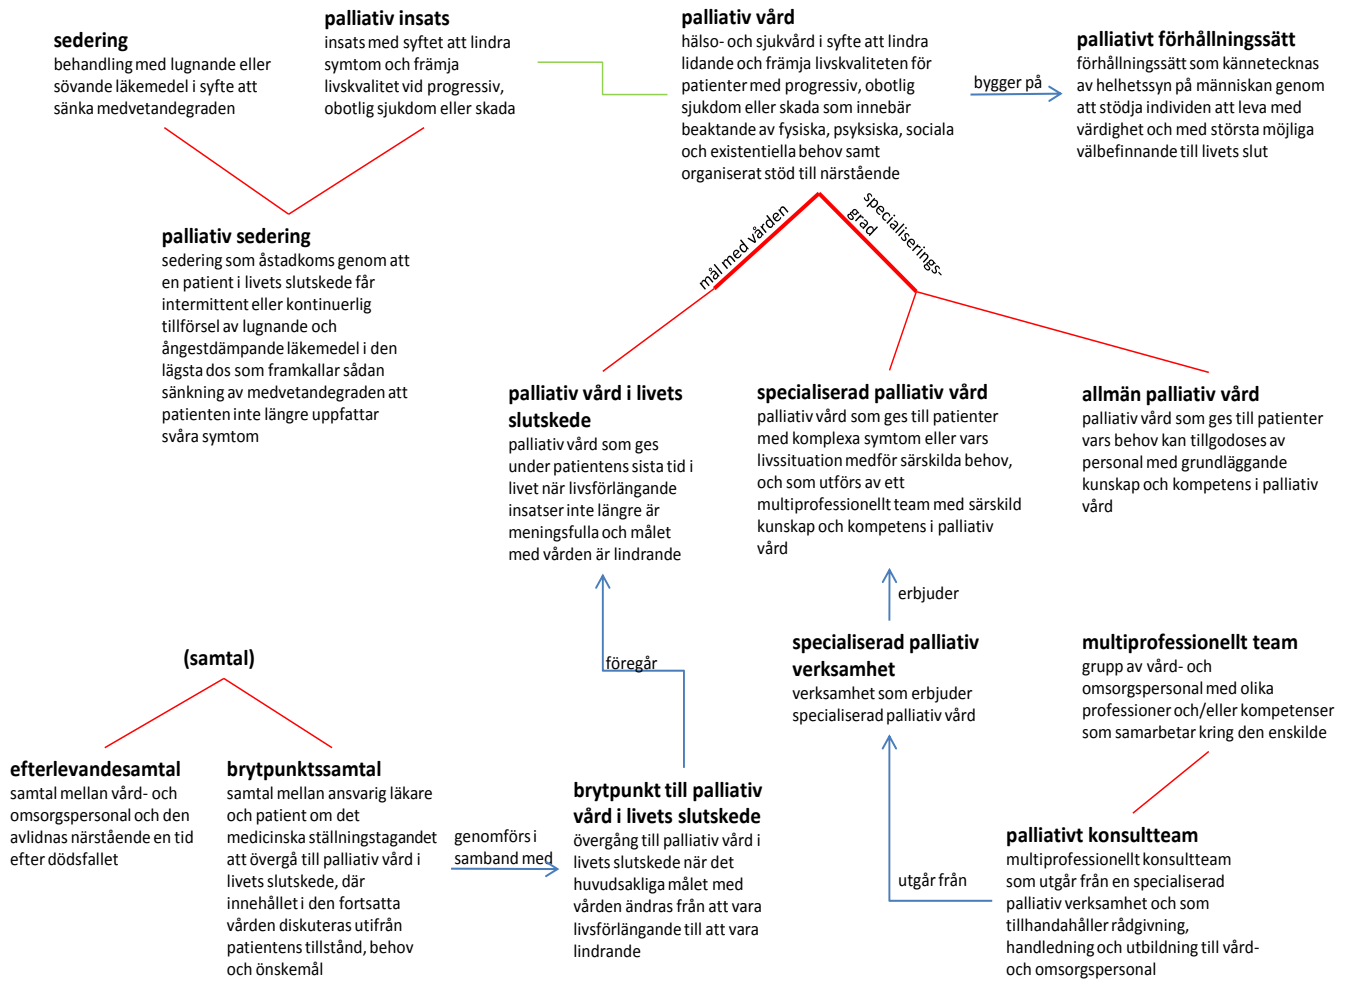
**sedering**
behandling med lugnande eller sövande läkemedel i syfte att sänka medvetandegraden

**palliativ insats**
insats med syftet att lindra symtom och främja livskvalitet vid progressiv, obotlig sjukdom eller skada

**palliativ vård**
hälso- och sjukvård i syfte att lindra lidande och främja livskvaliteten för patienter med progressiv, obotlig sjukdom eller skada som innebär beaktande av fysiska, psyksiska, sociala och existentiella behov samt organiserat stöd till närstående

bygger på

**palliativt förhållningssätt**
förhållningssätt som kännetecknas av helhetssyn på människan genom att stödja individen att leva med värdighet och med största möjliga välbefinnande till livets slut

**palliativ sedering**
sedering som åstadkoms genom att en patient i livets slutskede får intermittent eller kontinuerlig tillförsel av lugnande och ångestdämpande läkemedel i den lägsta dos som framkallar sådan sänkning av medvetandegraden att patienten inte längre uppfattar svåra symtom

mål med vården

specialiseringsgrad

**palliativ vård i livets slutskede**
palliativ vård som ges under patientens sista tid i livet när livsförlängande insatser inte längre är meningsfulla och målet med vården är lindrande

**specialiserad palliativ vård**
palliativ vård som ges till patienter med komplexa symtom eller vars livssituation medför särskilda behov, och som utförs av ett multiprofessionellt team med särskild kunskap och kompetens i palliativ vård

**allmän palliativ vård**
palliativ vård som ges till patienter vars behov kan tillgodoses av personal med grundläggande kunskap och kompetens i palliativ vård

erbjuder

föregår

**(samtal)**

**specialiserad palliativ verksamhet**
verksamhet som erbjuder specialiserad palliativ vård

**multiprofessionellt team**
grupp av vård- och omsorgspersonal med olika professioner och/eller kompetenser som samarbetar kring den enskilde

**efterlevandesamtal**
samtal mellan vård- och omsorgspersonal och den avlidnas närstående en tid efter dödsfallet

**brytpunktssamtal**
samtal mellan ansvarig läkare och patient om det medicinska ställningstagandet att övergå till palliativ vård i livets slutskede, där innehållet i den fortsatta vården diskuteras utifrån patientens tillstånd, behov och önskemål

genomförs i samband med

**brytpunkt till palliativ vård i livets slutskede**
övergång till palliativ vård i livets slutskede när det huvudsakliga målet med vården ändras från att vara livsförlängande till att vara lindrande

utgår från

**palliativt konsultteam**
multiprofessionellt konsultteam som utgår från en specialiserad palliativ verksamhet och som tillhandahåller rådgivning, handledning och utbildning till vård- och omsorgspersonal